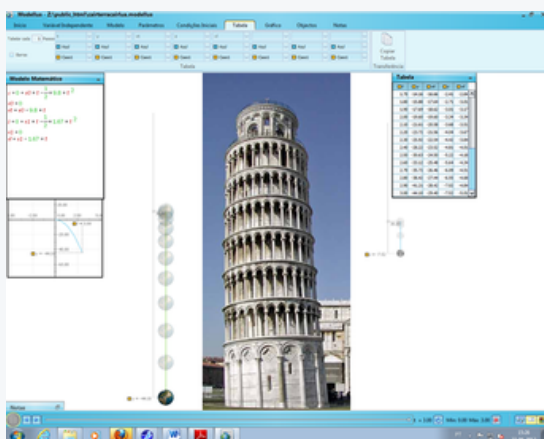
Modellus - Z:\public_html\cai\terracaifua.modellus

Início Variável Independente Modelo Parâmetros Condições Iniciais Tabela Gráfico Objectos Notas

Azul
Claro

Tabela

Copiar Tabela
Transferência

Modelo Matemático

Tabela

Notas